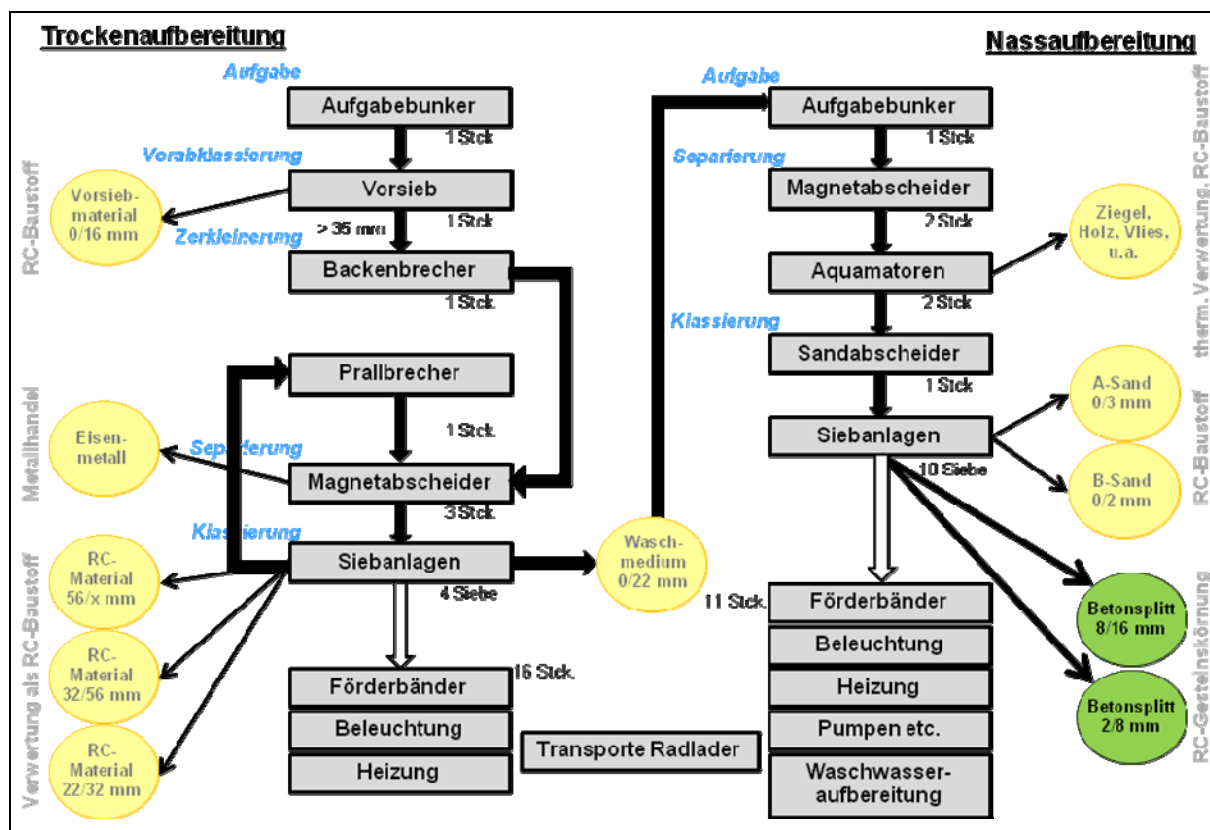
Trockenaufbereitung

Nassaufbereitung

Aufgabe

Aufgabebunker

1 Stck

Vorabklassierung

Vorsieb

1 Stck

> 35 mm

Zerkleinerung

Backenbrecher

1 Stck.

Prallbrecher

1 Stck.

Separierung

Magnetabscheider

3 Stck.

Klassierung

Siebanlagen

4 Siebe

Förderbänder

16 Stck.

Beleuchtung

Heizung

Transporte Radlader

RC-Baustoff

Vorsieb-material 0/16 mm

Metallhandel

Eisen-metall

Verwertung als RC-Baustoff

RC-Material 56/x mm

RC-Material 32/56 mm

RC-Material 22/32 mm

Wasch-medium 0/22 mm

Aufgabe

Aufgabebunker

1 Stck

Separierung

Magnetabscheider

2 Stck

Aquamatoren

2 Stck

Klassierung

Sandabscheider

1 Stck

Siebanlagen

10 Siebe

11 Stck.

Förderbänder

Beleuchtung

Heizung

Pumpen etc.

Waschwasser-aufbereitung

Ziegel, Holz, Vlies, u.a.

therm. Verwertung, RC-Baustoff

A-Sand 0/3 mm

B-Sand 0/2 mm

RC-Baustoff

Betonsplitt 8/16 mm

Betonsplitt 2/8 mm

RC-Gesteinskörnung